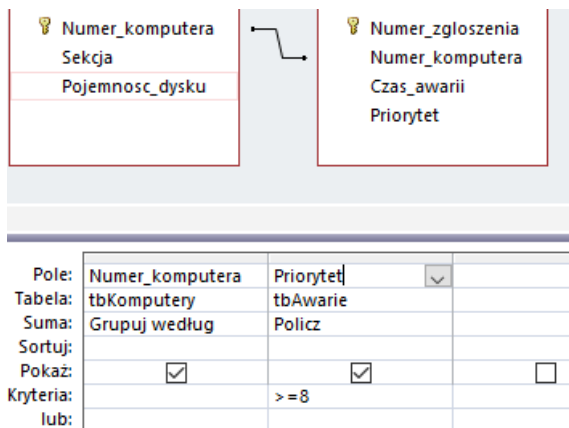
Numer_komputera
Sekcja
Pojemnosc_dysku

Numer_zgloszenia
Numer_komputera
Czas_awarii
Priorytet

| | | | |
|---|---|---|---|
| Pole: | Numer_komputera | Priorytet | |
| Tabela: | tbKomputery | tbAwarie | |
| Suma: | Grupuj według | Policz | |
| Sortuj: | | | |
| Pokaż: | ☑ | ☑ | ☐ |
| Kryteria: | | >=8 | |
| lub: | | | |